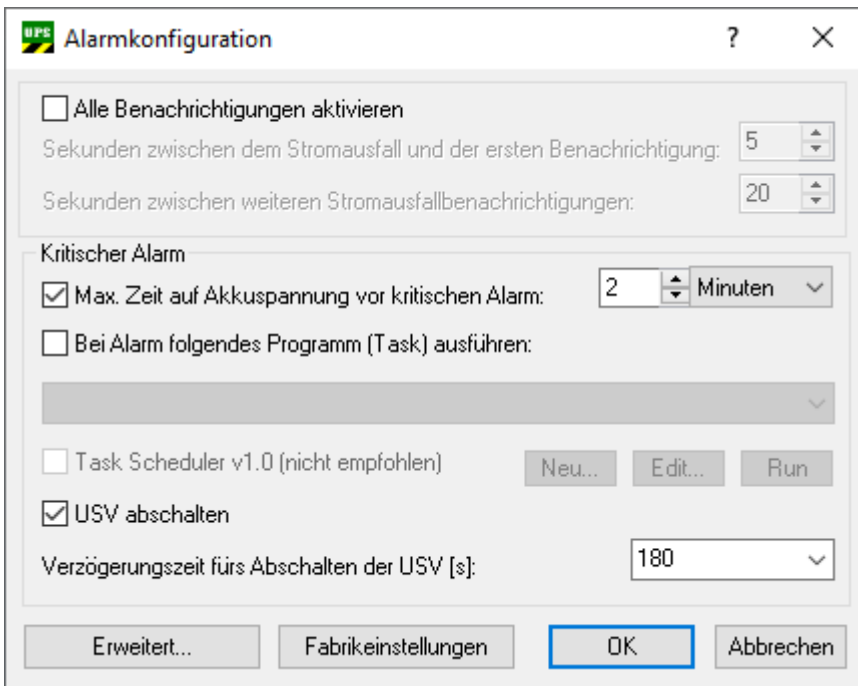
UPS Alarmkonfiguration ? ✕

Alle Benachrichtigungen aktivieren

Sekunden zwischen dem Stromausfall und der ersten Benachrichtigung: 5

Sekunden zwischen weiteren Stromausfallbenachrichtigungen: 20

Kritischer Alarm

Max. Zeit auf Akkuspannung vor kritischen Alarm: 2 Minuten

Bei Alarm folgendes Programm (Task) ausführen:

Task Scheduler v1.0 (nicht empfohlen) Neu... Edit... Run

USV abschalten

Verzögerungszeit fürs Abschalten der USV [s]: 180

Erweitert... Fabrikeinstellungen OK Abbrechen